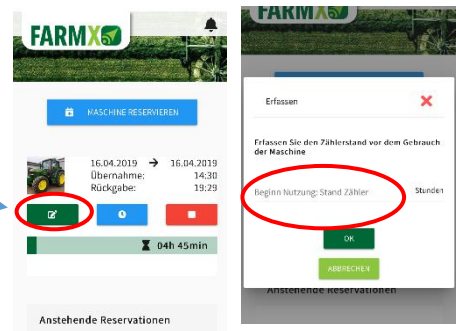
FARMX

MASCHINE RESERVIEREN

16.04.2019 → 16.04.2019
Übernahme: 14:30
Rückgabe: 19:29

04h 45min

Anstehende Reservationen

FARMX

Erfassen

Erfassen Sie den Zählerstand vor dem Gebrauch der Maschine

Beginn Nutzung: Stand Zähler

Stunden

OK

ABBRECHEN

Anstehende Reservationen